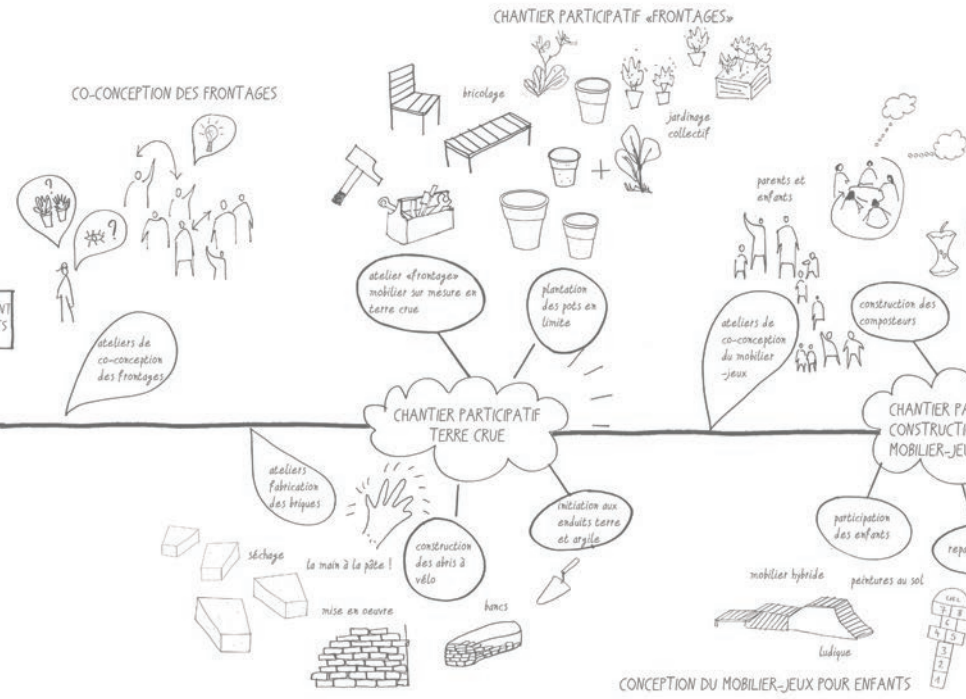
CHANTIER PARTICIPATIF «FRONTAGES»

CO-CONCEPTION DES FRONTAGES

bricolage

jardinage collectif

parents et enfants

NT
S

ateliers de co-conception des frontages

atelier «frontage» mobilier sur mesure en terre crue

plantation des pots en limite

ateliers de co-conception du mobilier -jeux

construction des composteurs

CHANTIER PARTICIPATIF TERRE CRUE

CHANTIER PA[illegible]
CONSTRUCTI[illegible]
MOBILIER-JEU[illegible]

ateliers fabrication des briques

séchage

la main à la pâte !

construction des abris à vélo

initiation aux enduits terre et argile

participation des enfants

rep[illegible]

mise en oeuvre

bancs

mobilier hybride

peintures au sol

ludique

CIEL
1
2
3
4
5
6
7
8

CONCEPTION DU MOBILIER-JEUX POUR ENFANTS